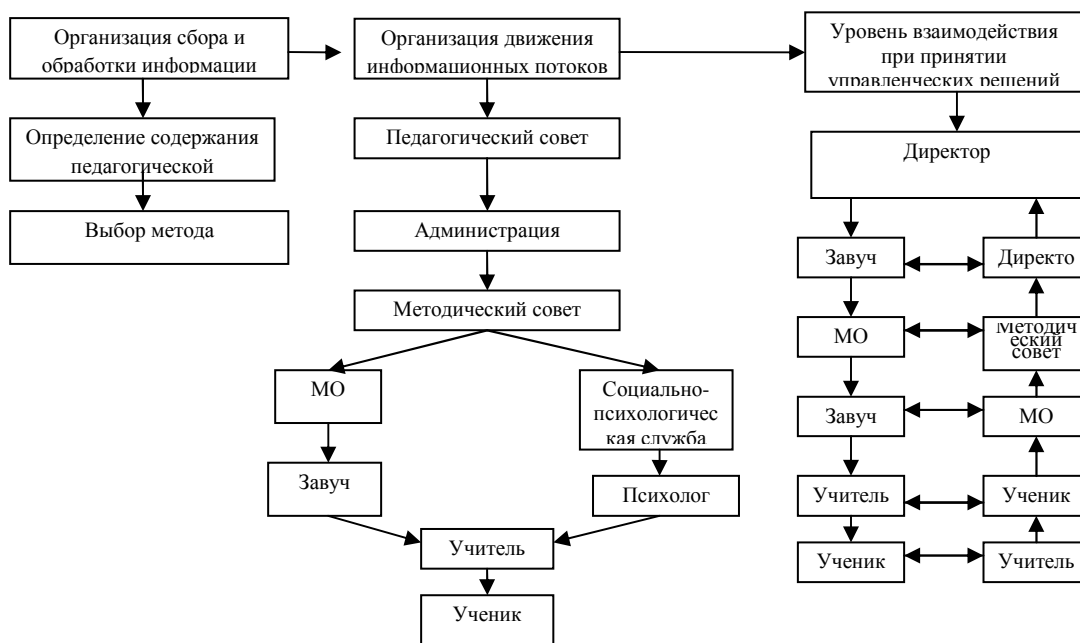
Организация сбора и обработки информации

Определение содержания педагогической

Выбор метода

Организация движения информационных потоков

Педагогический совет

Администрация

Методический совет

МО

Социально-психологическая служба

Завуч

Психолог

Учитель

Ученик

Уровень взаимодействия при принятии управленческих решений

Директор

Завуч

Директо

МО

Методический совет

Завуч

МО

Учитель

Ученик

Ученик

Учитель